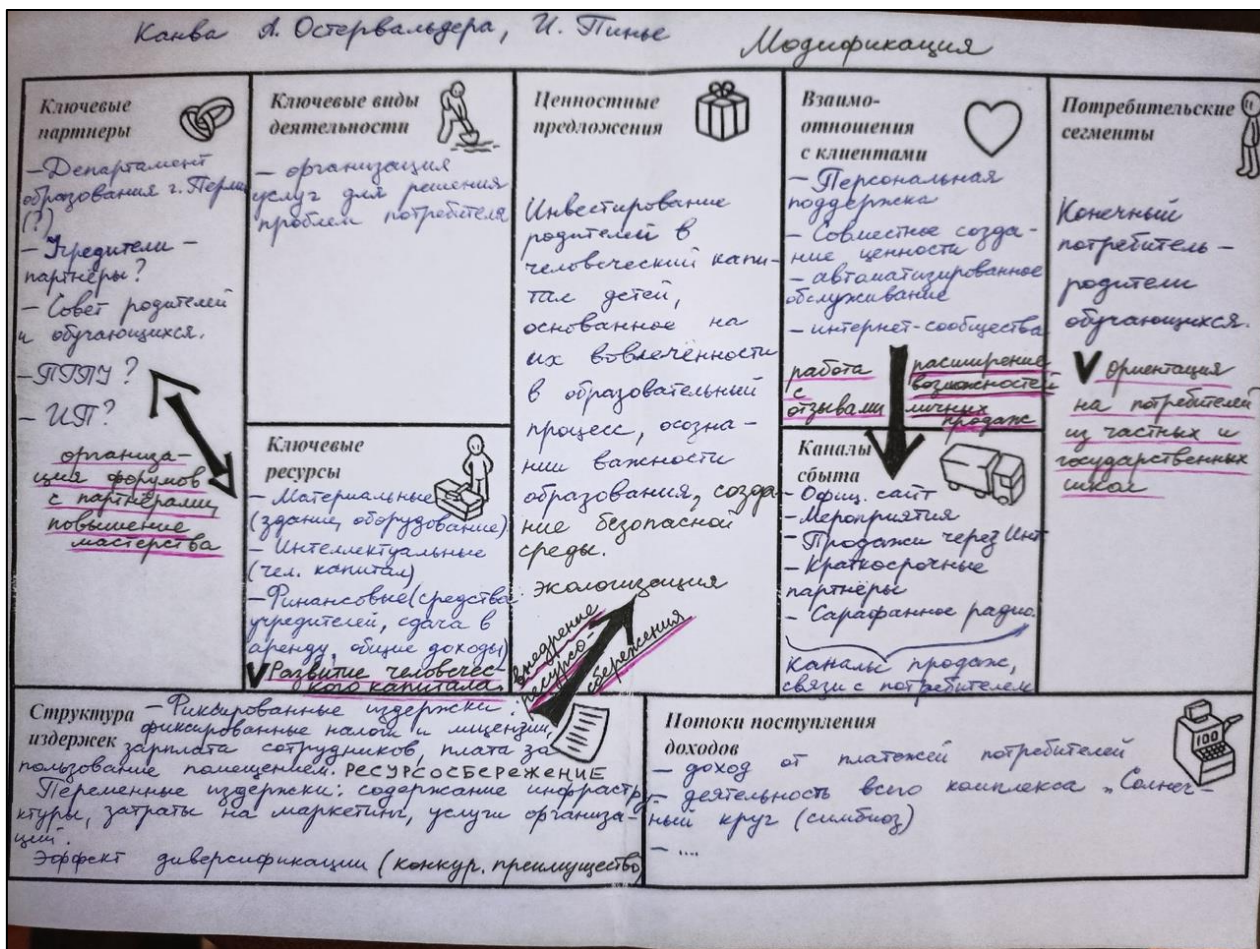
Канва А. Остервальдера, И. Пинье Модификация

Ключевые партнеры

- Департамент образования г. Перми (?)
- Учредители - партнеры?
- Совет родителей и обучающихся.
- ППП?
- ИП?

организация форумов с партнерами повышение мастерства

Ключевые виды деятельности

- организация услуг для решения проблем потребителя

Ключевые ресурсы

- Материальные (здание, оборудование)
- Интеллектуальные (чел. капитал)
- Финансовые (средства учредителей, сдача в аренду, общие доходы)

Развитие человеческого капитала.

Ценностные предложения

Инвестирование родителей в человеческий капитал детей, основанное на их вовлечённости в образовательный процесс, осознании важности образования, создание безопасной среды.

экологизация

внедрение ресурсосбережения

Взаимоотношения с клиентами

- Персональная поддержка
- Совместное создание ценности
- автоматизированное обслуживание
- интернет-сообщества

работа с отзывами

расширение возможностей личных продаж

Каналы сбыта

- Офиц. сайт
- Мероприятия
- Продажи через Инт
- Краткосрочные партнеры
- Сарафанное радио.

каналы продаж, связи с потребителем

Потребительские сегменты

Конечный потребитель - родители обучающихся.

ориентация на потребителей из частных и государственных школ

Структура издержек

- Фиксированные издержки: фиксированные налоги и лицензии, зарплата сотрудников, плата за пользование помещением. РЕСУРСОСБЕРЕЖЕНИЕ

Переменные издержки: содержание инфраструктуры, затраты на маркетинг, услуги организаций.

Эффект диверсификации (конкур. преимущество)

Потоки поступления доходов

- доход от платежей потребителей
- деятельность всего комплекса „Солнечный круг (симбиоз)
- ...